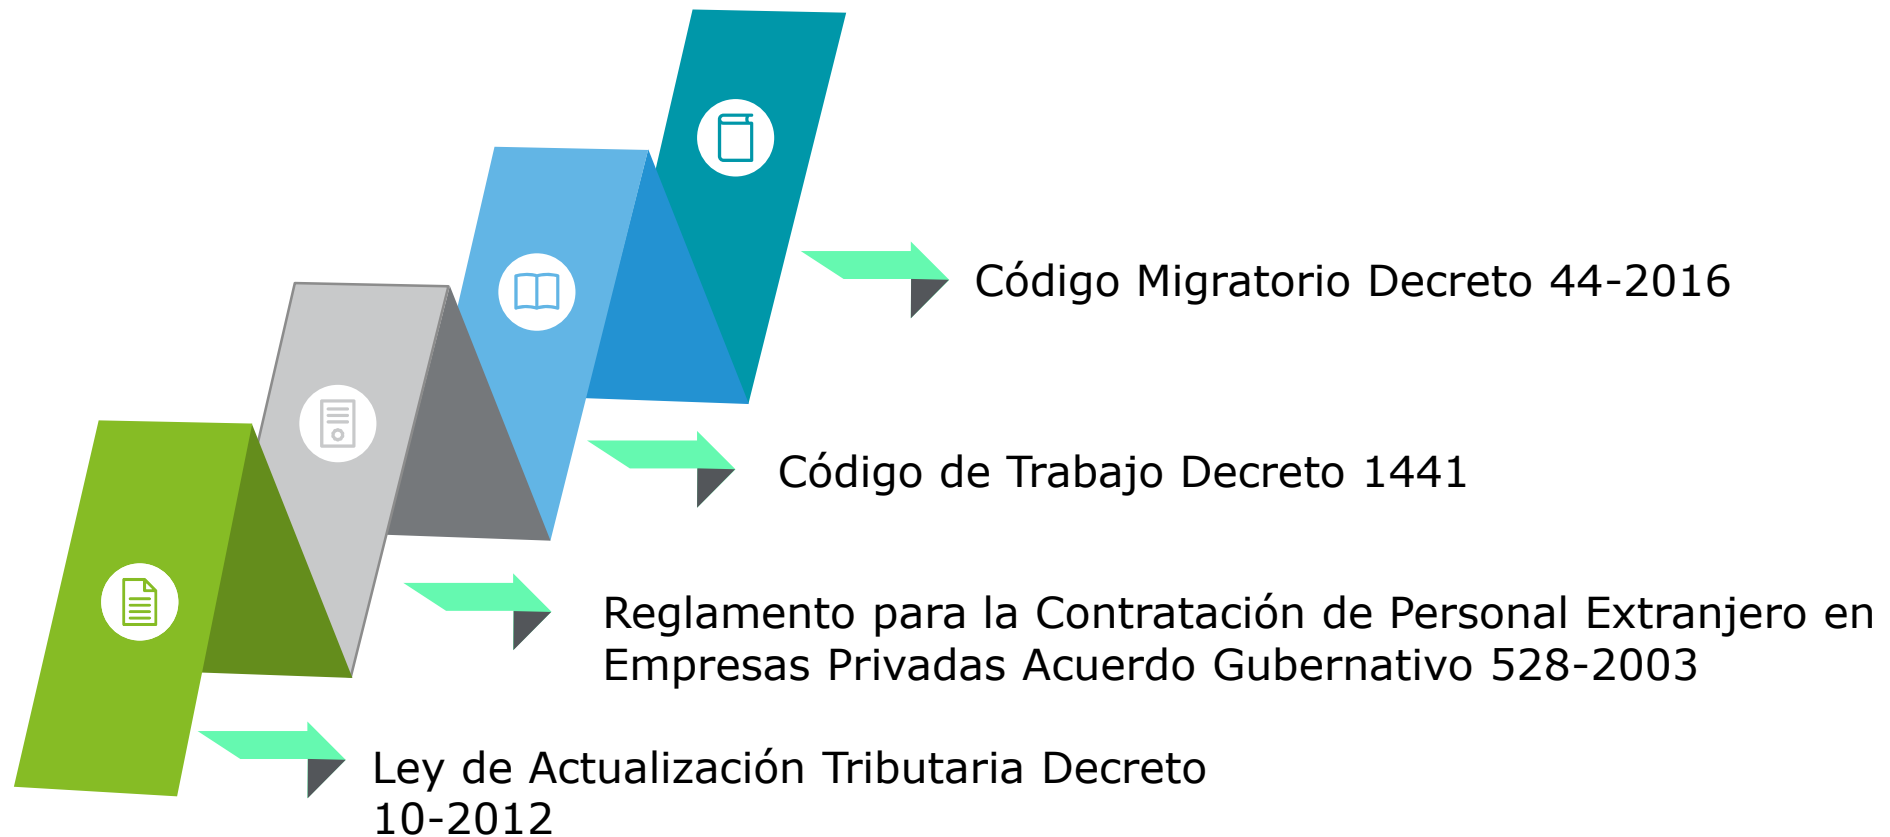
Código Migratorio Decreto 44-2016

Código de Trabajo Decreto 1441

Reglamento para la Contratación de Personal Extranjero en Empresas Privadas Acuerdo Gubernativo 528-2003

Ley de Actualización Tributaria Decreto 10-2012